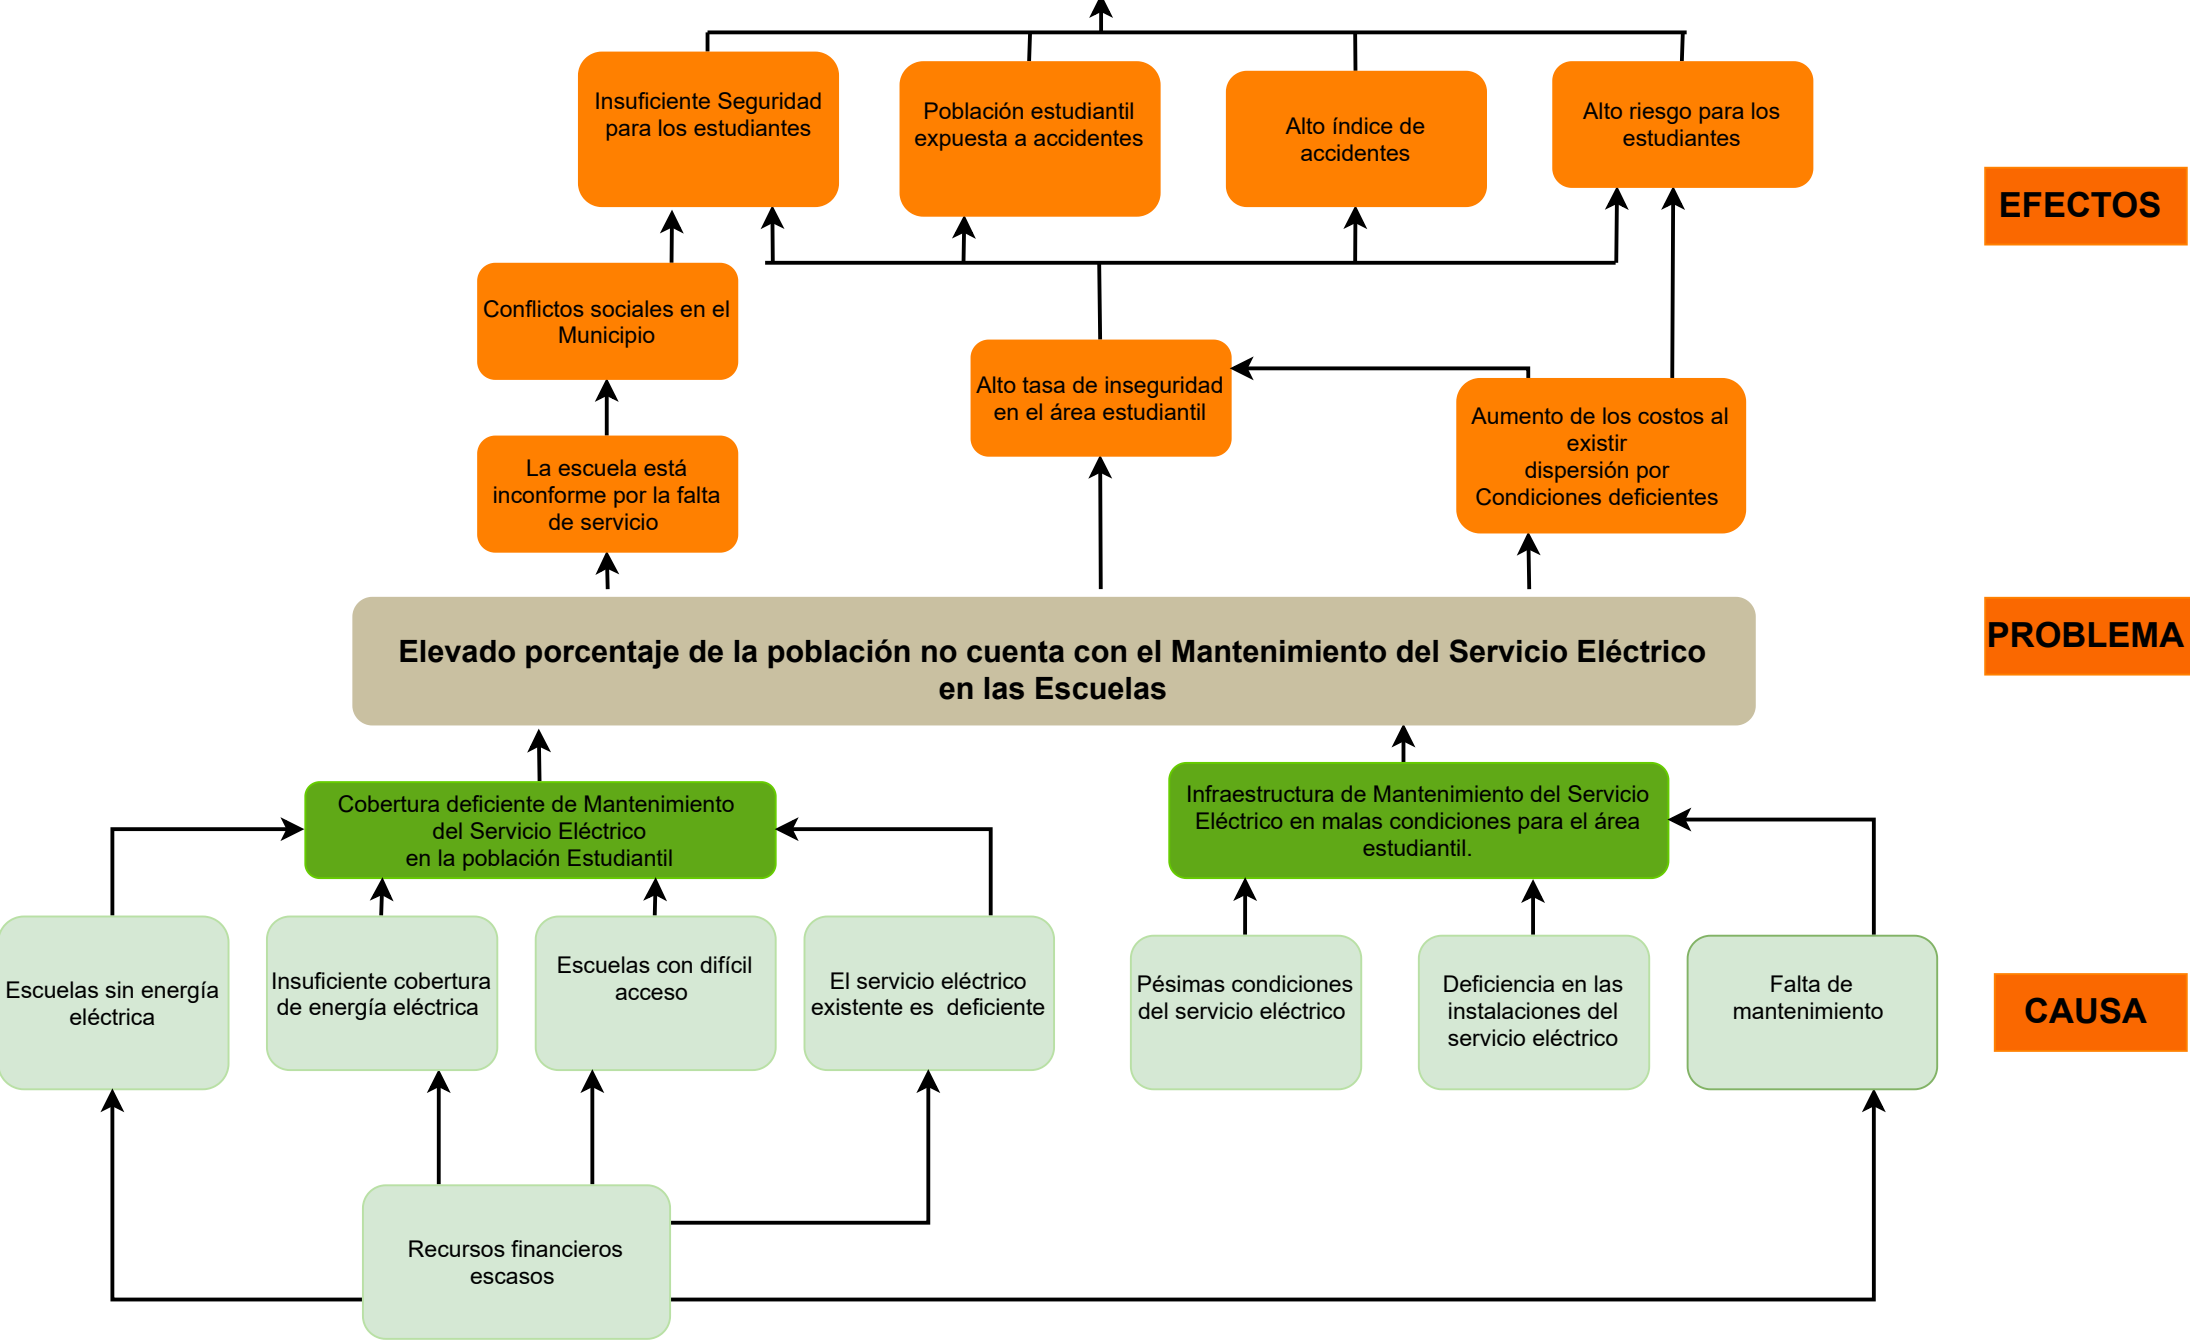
Insuficiente Seguridad para los estudiantes

Población estudiantil expuesta a accidentes

Alto índice de accidentes

Alto riesgo para los estudiantes

EFECTOS

Conflictos sociales en el Municipio

Alto tasa de inseguridad en el área estudiantil

Aumento de los costos al existir dispersión por Condiciones deficientes

La escuela está inconforme por la falta de servicio

PROBLEMA

Elevado porcentaje de la población no cuenta con el Mantenimiento del Servicio Eléctrico en las Escuelas

Cobertura deficiente de Mantenimiento del Servicio Eléctrico en la población Estudiantil

Infraestructura de Mantenimiento del Servicio Eléctrico en malas condiciones para el área estudiantil.

Escuelas sin energía eléctrica

Insuficiente cobertura de energía eléctrica

Escuelas con difícil acceso

El servicio eléctrico existente es deficiente

Pésimas condiciones del servicio eléctrico

Deficiencia en las instalaciones del servicio eléctrico

Falta de mantenimiento

CAUSA

Recursos financieros escasos